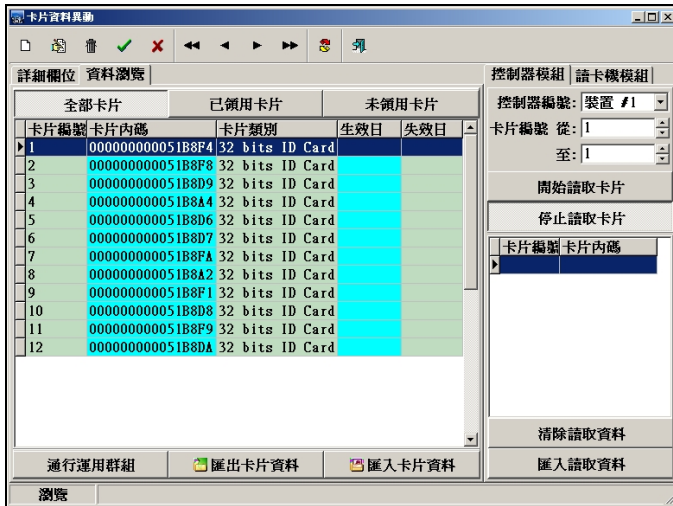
卡片資料異動

詳細欄位 資料瀏覽

全部卡片 | 已領用卡片 | 未領用卡片

| 卡片編號 | 卡片內碼 | 卡片類別 | 生效日 | 失效日 |
|---|---|---|---|---|
| 1 | 000000000051B8F4 | 32 bits ID Card | | |
| 2 | 000000000051B8F8 | 32 bits ID Card | | |
| 3 | 000000000051B8D9 | 32 bits ID Card | | |
| 4 | 000000000051B8A4 | 32 bits ID Card | | |
| 5 | 000000000051B8D6 | 32 bits ID Card | | |
| 6 | 000000000051B8D7 | 32 bits ID Card | | |
| 7 | 000000000051B8FA | 32 bits ID Card | | |
| 8 | 000000000051B8A2 | 32 bits ID Card | | |
| 9 | 000000000051B8F1 | 32 bits ID Card | | |
| 10 | 000000000051B8D8 | 32 bits ID Card | | |
| 11 | 000000000051B8F9 | 32 bits ID Card | | |
| 12 | 000000000051B8DA | 32 bits ID Card | | |

通行運用群組 | 匯出卡片資料 | 匯入卡片資料

控制器模組 | 讀卡機模組

控制器編號: 裝置 #1
卡片編號 從: 1
至: 1

開始讀取卡片

停止讀取卡片

| 卡片編號 | 卡片內碼 |
|---|---|
| | |

清除讀取資料

匯入讀取資料

瀏覽